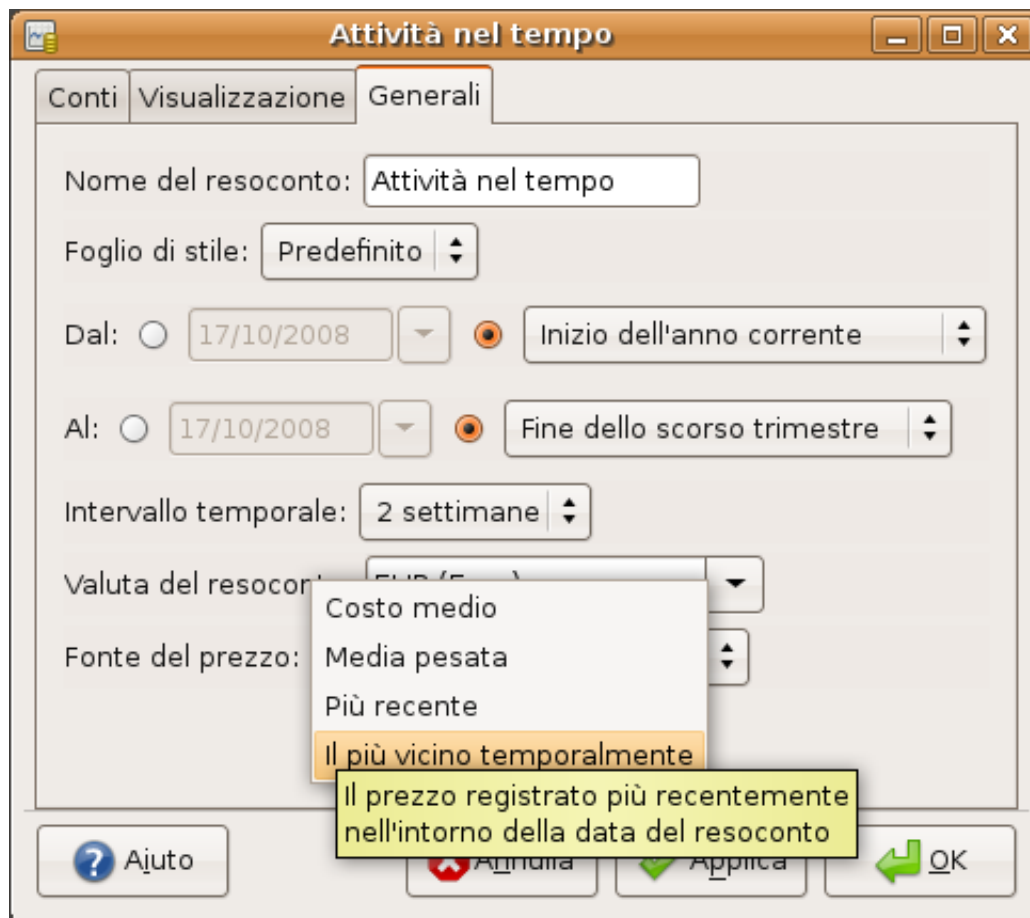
Attività nel tempo

Conti | Visualizzazione | Generali

Nome del resoconto: Attività nel tempo

Foglio di stile: Predefinito

Dal: 17/10/2008 Inizio dell'anno corrente

Al: 17/10/2008 Fine dello scorso trimestre

Intervallo temporale: 2 settimane

Valuta del resocon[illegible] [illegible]

Fonte del prezzo:

Costo medio
Media pesata
Più recente
Il più vicino temporalmente

Il prezzo registrato più recentemente nell'intorno della data del resoconto

Aiuto Annulla Applica OK